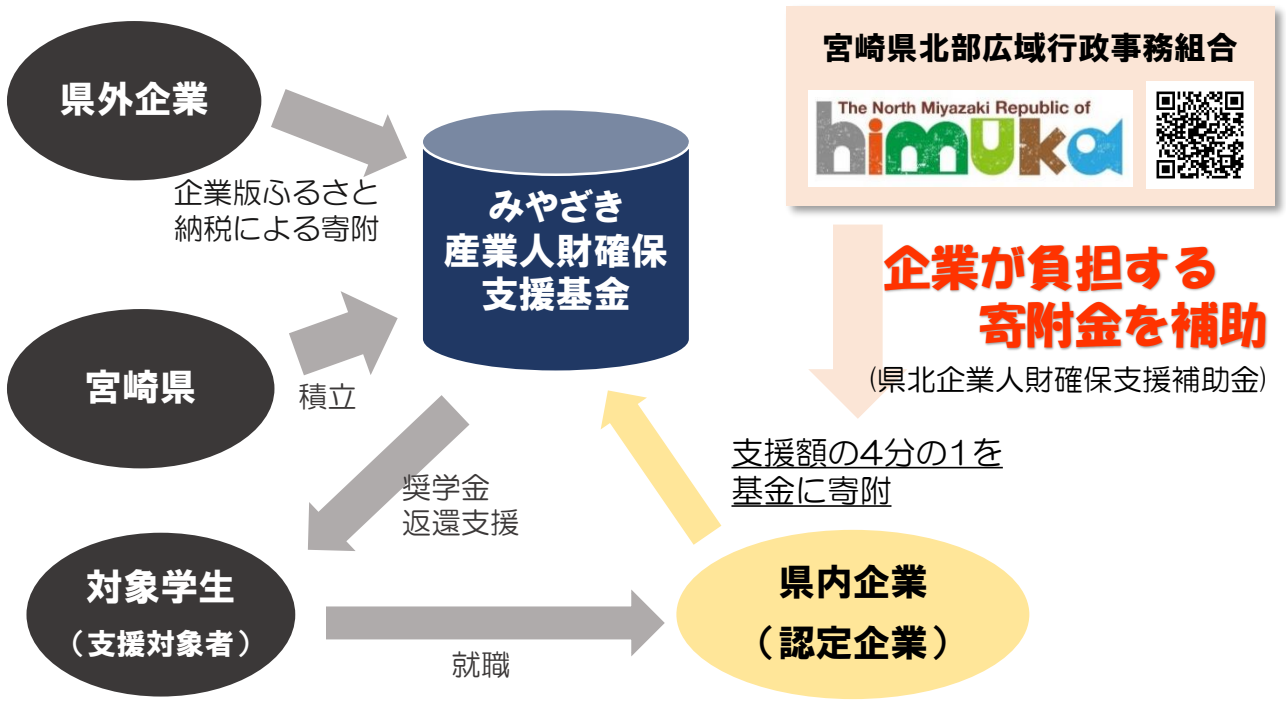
県外企業

企業版ふるさと納税による寄附

みやざき
産業人財確保
支援基金

宮崎県北部広域行政事務組合

The North Miyazaki Republic of
himuka

企業が負担する
寄附金を補助
(県北企業人財確保支援補助金)

宮崎県

積立

奨学金
返還支援

支援額の4分の1を
基金に寄附

対象学生
（支援対象者）

就職

県内企業
（認定企業）